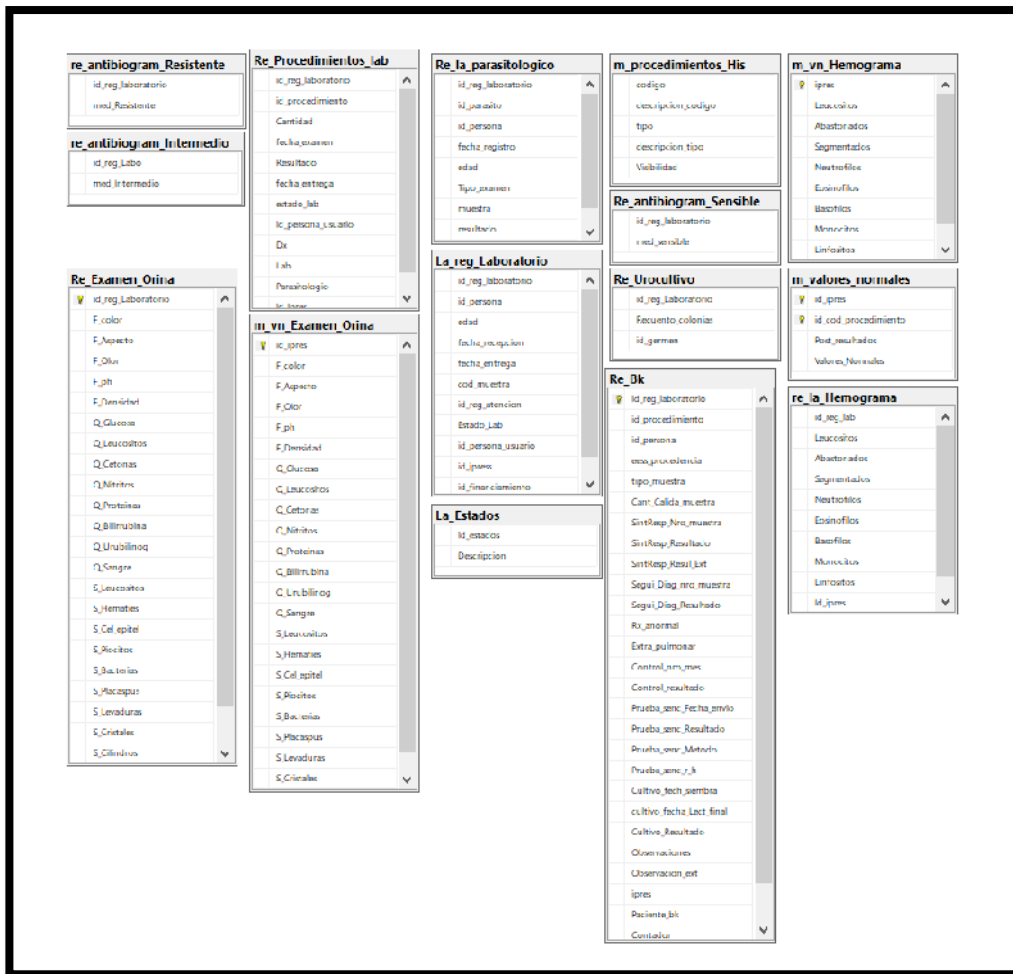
re_antibiogram_Resistente
id_reg_laboratorio
med_Resistente

re_antibiogram_Intermedio
id_reg_Labo
med_Intermedio

Re_Examen_Orina
id_reg_Laboratorio
F_color
F_Aspecto
F_Olor
F_ph
F_Densidad
Q_Glucosa
Q_Leucositos
Q_Cetonas
Q_Nitritos
Q_Proteinas
Q_Billirrubina
Q_Urubilinog
Q_Sangre
S_Leucositos
S_Hematies
S_Cel_epitel
S_Piocitos
S_Bacterias
S_Placaspus
S_Levaduras
S_Cristales
S_Cilindros

Re_Procedimientos_lab
id_reg_laboratorio
id_procedimiento
Cantidad
fecha_examen
Resultado
fecha_entrega
estado_lab
id_persona_usuario
Dx
Lab
Parasitologio
id_ipres

m_vn_Examen_Orina
id_ipres
F_color
F_Aspecto
F_Olor
F_ph
F_Densidad
Q_Glucosa
Q_Leucositos
Q_Cetonas
Q_Nitritos
Q_Proteinas
Q_Billirrubina
Q_Urubilinog
Q_Sangre
S_Leucositos
S_Hematies
S_Cel_epitel
S_Piocitos
S_Bacterias
S_Placaspus
S_Levaduras
S_Cristales

Re_la_parasitologico
id_reg_laboratorio
id_parasito
id_persona
fecha_registro
edad
Tipo_examen
muestra
resultado

La_reg_Laboratorio
id_reg_laboratorio
id_persona
edad
fecha_recepcion
fecha_entrega
cod_muestra
id_reg_atencion
Estado_Lab
id_persona_usuario
id_ipres
id_financiamiento

La_Estados
id_estados
Descripcion

m_procedimientos_His
codigo
descripcion_codigo
tipo
descripcion_tipo
Visibilidad

Re_antibiogram_Sensible
id_reg_laboratorio
med_sensible

Re_Urocultivo
id_reg_Laboratorio
Recuento_colonias
id_germen

Re_Bk
id_reg_laboratorio
id_procedimiento
id_persona
eess_procedencia
tipo_muestra
Cant_Calida_muestra
SintResp_Nro_muestra
SintResp_Resultado
SintResp_Resul_Ext
Segui_Diag_nro_muestra
Segui_Diag_Resultado
Rx_anormal
Extra_pulmonar
Control_nro_mes
Control_resultado
Prueba_sensi_Fecha_envio
Prueba_sensi_Resultado
Prueba_sensi_Metodo
Prueba_sensi_r_h
Cultivo_fech_siembra
cultivo_fecha_Lect_final
Cultivo_Resultado
Observaciones
Observacion_ext
ipres
Paciente_bk
Contador

m_vn_Hemograma
ipres
Leucositos
Abastonados
Segmentados
Neutrofilos
Eosinofilos
Basofilos
Monocitos
Linfocitos

m_valores_normales
id_ipres
id_cod_procedimiento
Posi_resultados
Valores_Normales

re_la_Hemograma
id_reg_lab
Leucositos
Abastonados
Segmentados
Neutrofilos
Eosinofilos
Basofilos
Monocitos
Linfocitos
id_ipres